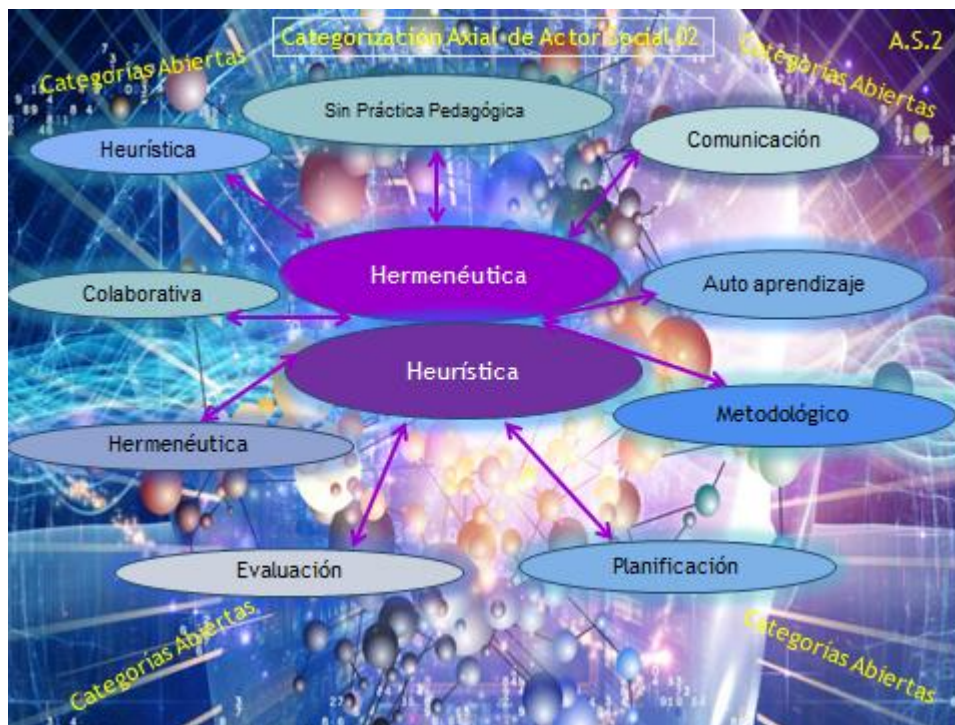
Categorización Axial de Actor Social 02

A.S.2

Categorías Abiertas

Categorías Abiertas

Sin Práctica Pedagógica

Heurística

Comunicación

Hermenéutica

Colaborativa

Auto aprendizaje

Heurística

Metodológico

Hermenéutica

Evaluación

Planificación

Categorías Abiertas

Categorías Abiertas